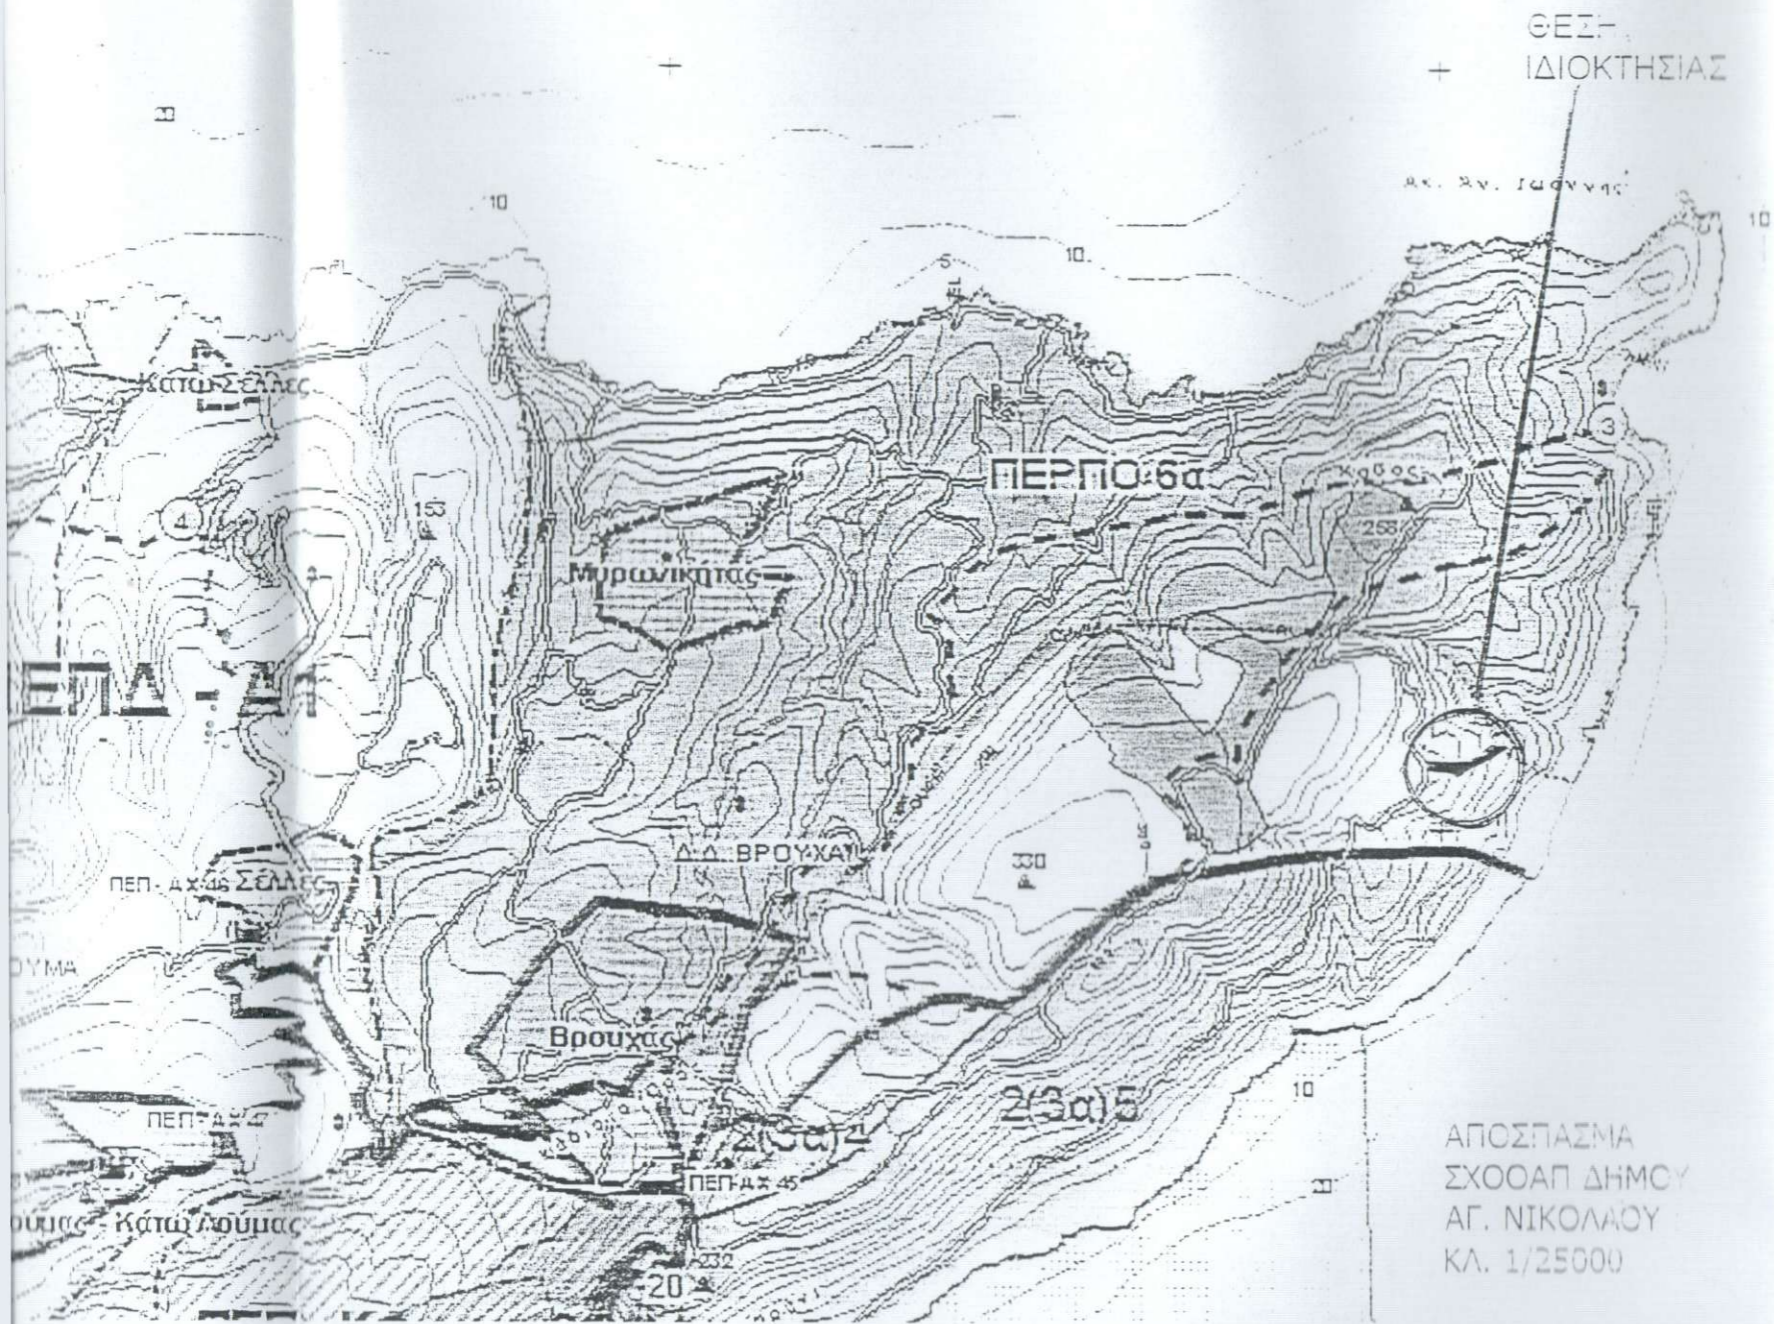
ΘΕΣΗ
ΙΔΙΟΚΤΗΣΙΑΣ

10

ακ. Αγ. Ιωαννης

10

5

10.

10

Κάτω Σέλλες

ΠΕΡΠΟ 6α

3

4

153

258

Μυρωνικήτας

ΕΠΔ - Δ1

Δ.Δ. ΒΡΟΥΧΑ

330

ΠΕΠ - Δ.Χ.46 Σέλλες

ΟΥΜΑ

Βρουχάς

10

2(3α)5

ΠΕΠ-Δ.Χ.47

2(3α)4

ΠΕΠ-Δ.Χ.45

ούμας - Κάτω Λούμας

232

20

ΑΠΟΣΠΑΣΜΑ
ΣΧΟΟΑΠ ΔΗΜΟΥ
ΑΓ. ΝΙΚΟΛΑΟΥ
ΚΛ. 1/25000